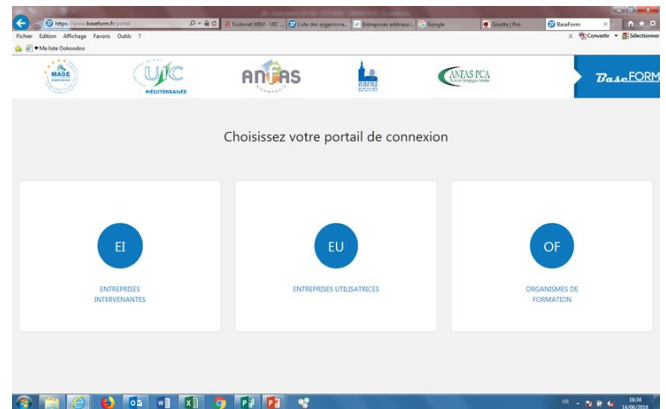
https://www.baseform.fr/portail
Eudonet XRM - UIC ...
Liste des organisme...
Entreprises extérieur...
Google
Grotte | Pus
BaseForm
Fichier Edition Affichage Favoris Outils ?
Convertir Sélectionner
Ma liste Dokoodoo

MASE
UIC MÉDITERRANÉE
ANFAS
ANFAS PCA
BaseFORM

Choisissez votre portail de connexion

EI
ENTREPRISES INTERVENANTES

EU
ENTREPRISES UTILISATRICES

OF
ORGANISMES DE FORMATION

FR
16:34
14/06/2018